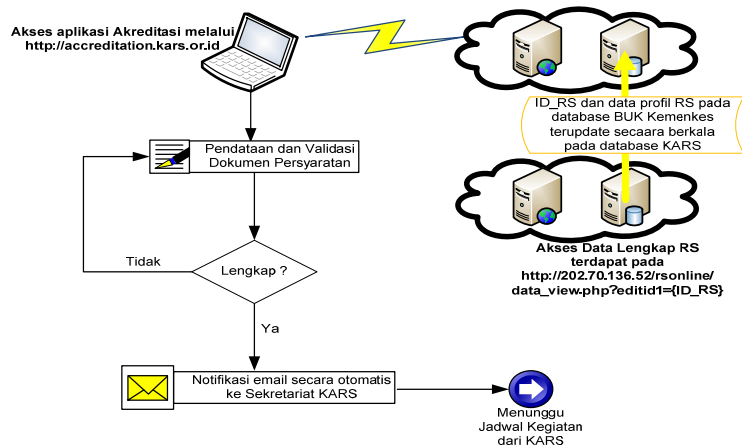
Akses aplikasi Akreditasi melalui http://accreditation.kars.or.id

ID_RS dan data profil RS pada database BUK Kemenkes terupdate secaara berkala pada database KARS

Pendataan dan Validasi Dokumen Persyaratan

Akses Data Lengkap RS terdapat pada http://202.70.136.52/rsonline/data_view.php?editid1={ID_RS}

Tidak

Lengkap ?

Ya

Notifikasi email secara otomatis ke Sekretariat KARS

Menunggu Jadwal Kegiatan dari KARS